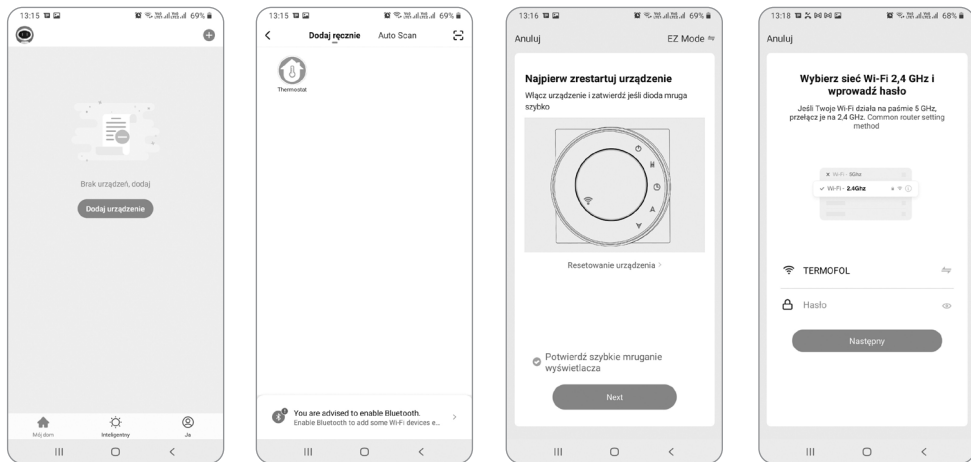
13:15 69%

Brak urządzeń, dodaj

Dodaj urządzenie

Mój dom
Inteligentny
Ja

13:15 69%

Dodaj ręcznie
Auto Scan

Thermostat

You are advised to enable Bluetooth.
Enable Bluetooth to add some Wi-Fi devices e...

13:16 69%

Anuluj
EZ Mode

Najpierw zrestartuj urządzenie

Włącz urządzenie i zatwierdź jeśli dioda mruga szybko

Resetowanie urządzenia >

Potwierdź szybkie mruganie wyświetlacza

Next

13:18 68%

Anuluj

Wybierz sieć Wi-Fi 2,4 GHz i wprowadź hasło

Jeśli Twoje Wi-Fi działa na paśmie 5 GHz, przełącz je na 2,4 GHz. Common router setting method

Wi-Fi - 5Ghz
Wi-Fi - 2.4Ghz

TERMOFOL

Hasło

Następny